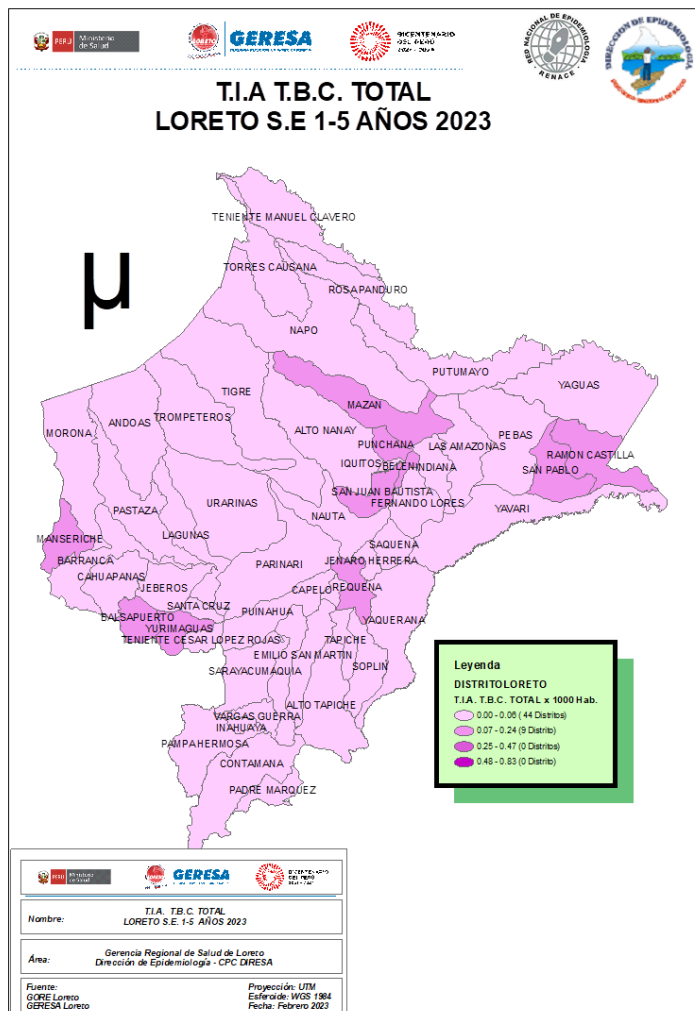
PERÚ Ministerio de Salud

GERESA

BICENTENARIO DEL PERÚ 2021 - 2024

RED NACIONAL DE EPIDEMIOLOGIA RENACE

DIRECCION DE EPIDEMIOLOGIA

T.I.A T.B.C. TOTAL
LORETO S.E 1-5 AÑOS 2023

μ

TENIENTE MANUEL CLAVERO
TORRES CAUSANA
ROSA PANDURO
NAPO
PUTUMAYO
YAGUAS
TIGRE
MAZAN
ANDOAS
TROMPETEROS
ALTO NANAY
PUNCHANA
LAS AMAZONAS
PEBAS
RAMON CASTILLA
MORONA
IQUITOS
BELEN
INDIANA
SAN PABLO
SAN JUAN BAUTISTA
FERNANDO LORES
YAVARI
PASTAZA
URARINAS
NAUTA
LAGUNAS
MANSERICHE
SAQUENA
JENARO HERRERA
BARRANCA
PARINARI
CAHUAPANAS
JEBEROS
CAPELO
REQUENA
SANTA CRUZ
PUINAHUA
BALSAPUERTO
YURIMAGUAS
YAQUERANA
TENIENTE CESAR LOPEZ ROJAS
TAPICHE
EMILIO SAN MARTIN
SARAYACU
MAQUIA
SOPLIN
ALTO TAPICHE
VARGAS GUERRA
INAHUAYA
PAMPA HERMOSA
CONTAMANA
PADRE MARQUEZ

Leyenda
DISTRITOLORETO
T.I.A. T.B.C. TOTAL x 1000 Hab.
0.00 - 0.06 (44 Distrito)
0.07 - 0.24 (9 Distrito)
0.25 - 0.47 (0 Distrito)
0.48 - 0.83 (0 Distrito)

PERÚ Ministerio de Salud
GERESA
BICENTENARIO DEL PERÚ 2021 - 2024

Nombre: T.I.A. T.B.C. TOTAL
LORETO S.E 1-5 AÑOS 2023

Área: Gerencia Regional de Salud de Loreto
Dirección de Epidemiología - CPC DIRESA

Fuente:
GORE Loreto
GERESA Loreto

Proyección: UTM
Esferoide: WGS 1984
Fecha: Febrero 2023